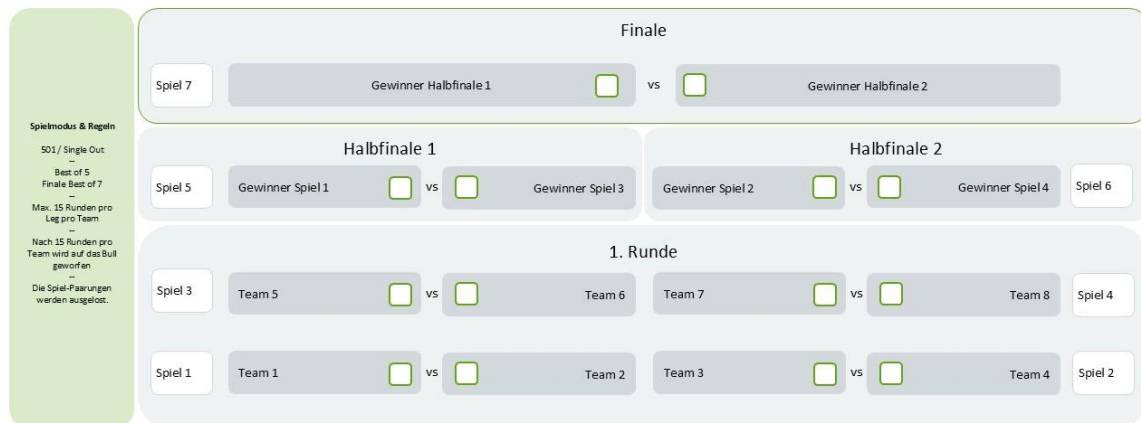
Spielmodus & Regeln

501 / Single Out
--
Best of 5
Finale Best of 7
--
Max. 15 Runden pro Leg pro Team
--
Nach 15 Runden pro Team wird auf das Bull geworfen
--
Die Spiel-Paarungen werden ausgelost.

Finale

Spiel 7 Gewinner Halbfinale 1 vs Gewinner Halbfinale 2

Halbfinale 1

Spiel 5 Gewinner Spiel 1 vs Gewinner Spiel 3

Halbfinale 2

Gewinner Spiel 2 vs Gewinner Spiel 4 Spiel 6

1. Runde

Spiel 3 Team 5 vs Team 6

Team 7 vs Team 8 Spiel 4

Spiel 1 Team 1 vs Team 2

Team 3 vs Team 4 Spiel 2